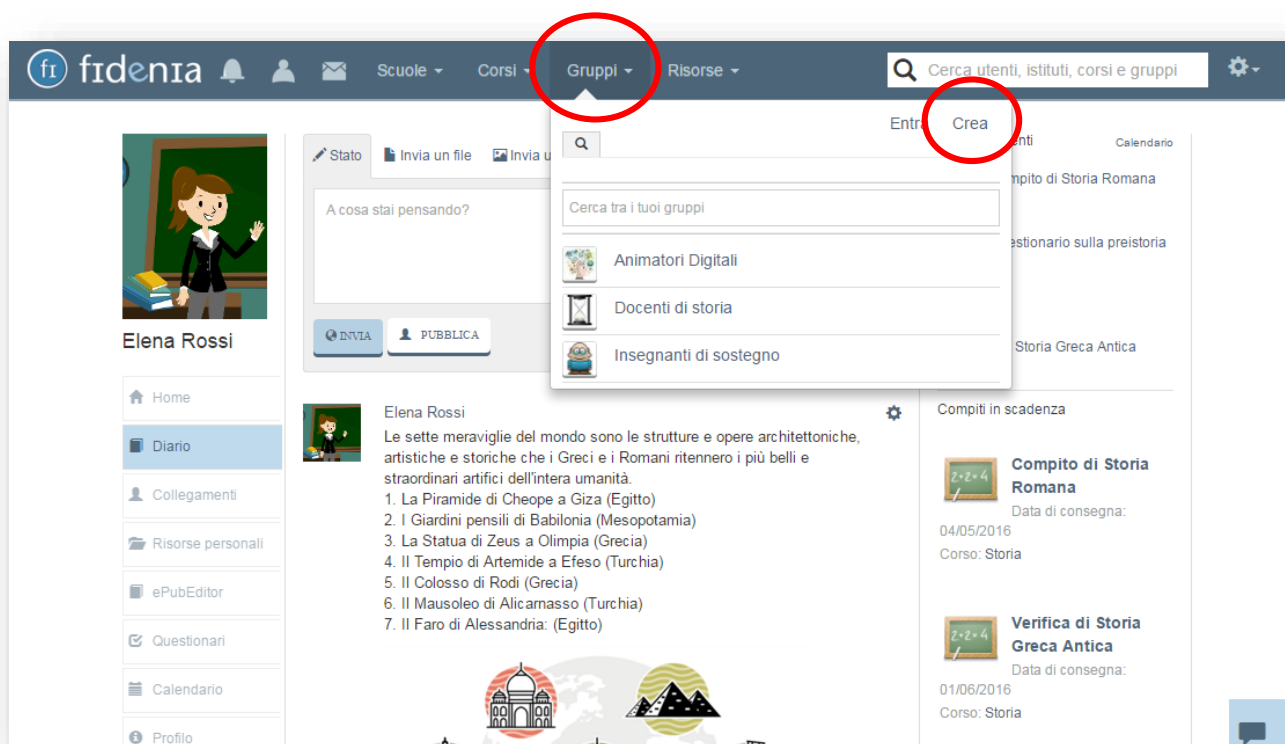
fidenia Scuole Corsi Gruppi Risorse Cerca utenti, istituti, corsi e gruppi

Entra Crea

Cerca tra i tuoi gruppi

Animatori Digitali
Docenti di storia
Insegnanti di sostegno

Stato Invia un file Invia u

A cosa stai pensando?

INVIA PUBBLICA

Elena Rossi

Home
Diario
Collegamenti
Risorse personali
ePubEditor
Questionari
Calendario
Profilo

Elena Rossi
Le sette meraviglie del mondo sono le strutture e opere architettoniche, artistiche e storiche che i Greci e i Romani ritennero i più belli e straordinari artifici dell'intera umanità.
1. La Piramide di Cheope a Giza (Egitto)
2. I Giardini pensili di Babilonia (Mesopotamia)
3. La Statua di Zeus a Olimpia (Grecia)
4. Il Tempio di Artemide a Efeso (Turchia)
5. Il Colosso di Rodi (Grecia)
6. Il Mausoleo di Alicarnasso (Turchia)
7. Il Faro di Alessandria: (Egitto)

enti Calendario
mpito di Storia Romana
estionario sulla preistoria
Storia Greca Antica

Compiti in scadenza

Compito di Storia Romana
Data di consegna: 04/05/2016
Corso: Storia

Verifica di Storia Greca Antica
Data di consegna: 01/06/2016
Corso: Storia